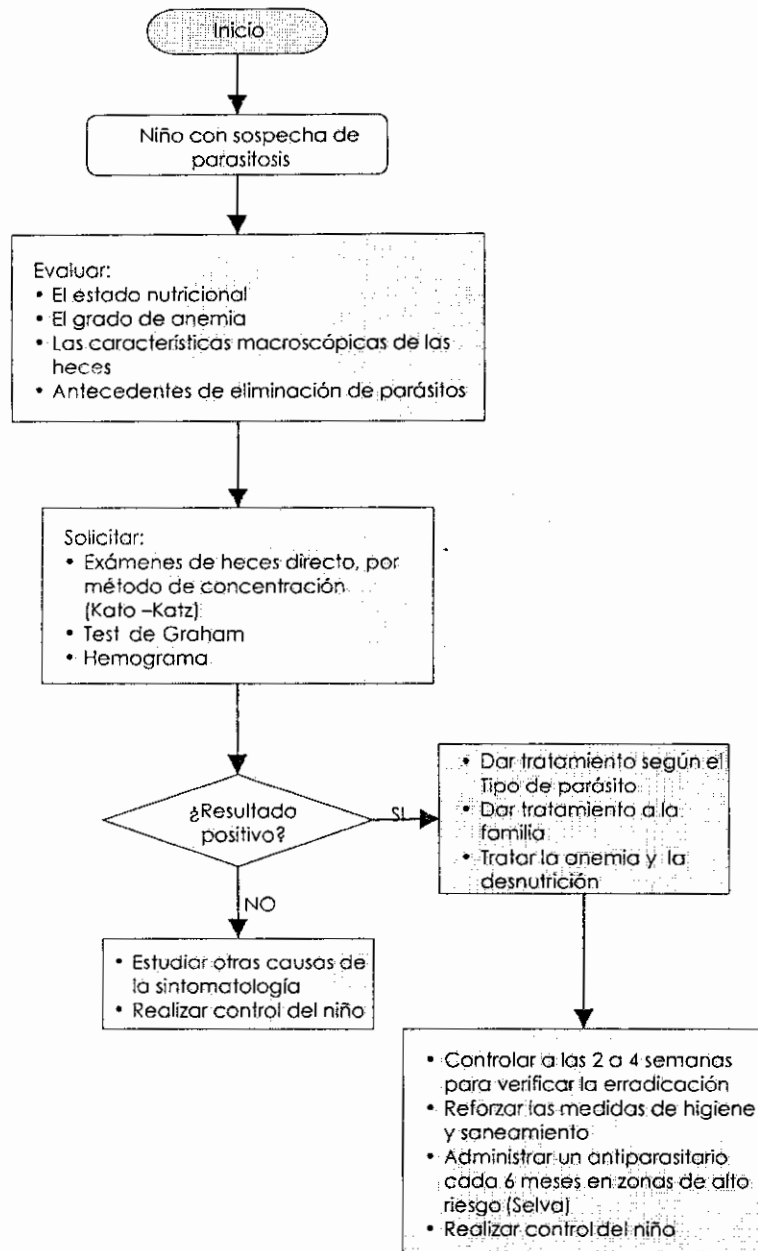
Inicio

Niño con sospecha de parasitosis

Evaluar:
• El estado nutricional
• El grado de anemia
• Las características macroscópicas de las heces
• Antecedentes de eliminación de parásitos

Solicitar:
• Exámenes de heces directo, por método de concentración (Kato –Katz)
• Test de Graham
• Hemograma

¿Resultado positivo?

SI

• Dar tratamiento según el Tipo de parásito
• Dar tratamiento a la familia
• Tratar la anemia y la desnutrición

NO

• Estudiar otras causas de la sintomatología
• Realizar control del niño

• Controlar a las 2 a 4 semanas para verificar la erradicación
• Reforzar las medidas de higiene y saneamiento
• Administrar un antiparasitario cada 6 meses en zonas de alto riesgo (Selva)
• Realizar control del niño